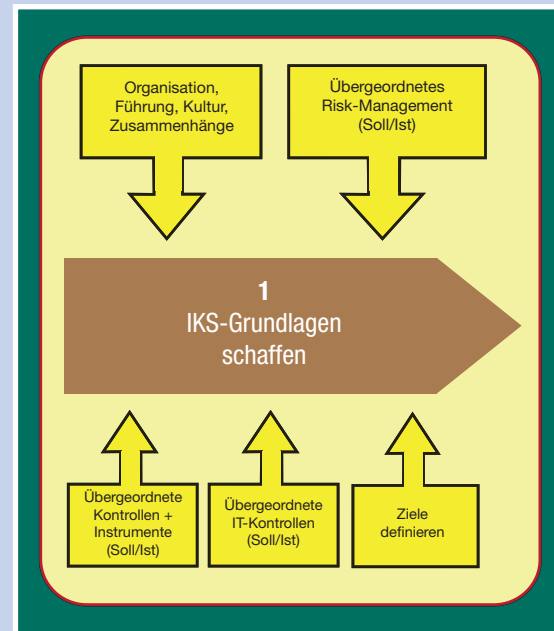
Organisation, Führung, Kultur, Zusammenhänge

Übergeordnetes Risk-Management (Soll/Ist)

1
IKS-Grundlagen schaffen

Übergeordnete Kontrollen + Instrumente (Soll/Ist)

Übergeordnete IT-Kontrollen (Soll/Ist)

Ziele definieren